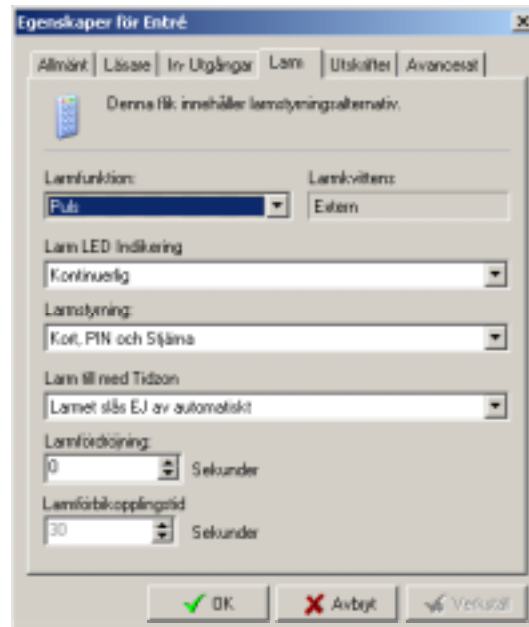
Egenskaper för Entré

Allmänt | Läsare | In-Utgångar | Larm | Utskrifter | Avancerat

Denna flik innehåller larmstyrningsalternativ.

Larmfunktion:
Puls

Larmkvittens:
Extern

Larm LED Indikering
Kontinuerlig

Larmstyrning:
Kort, PIN och Stjärna

Larm till med Tidzon
Larmet slås EJ av automatiskt

Larmfördröjning:
0
Sekunder

Larmförbikopplingstid
30
Sekunder

OK
Avbryt
Verkställ